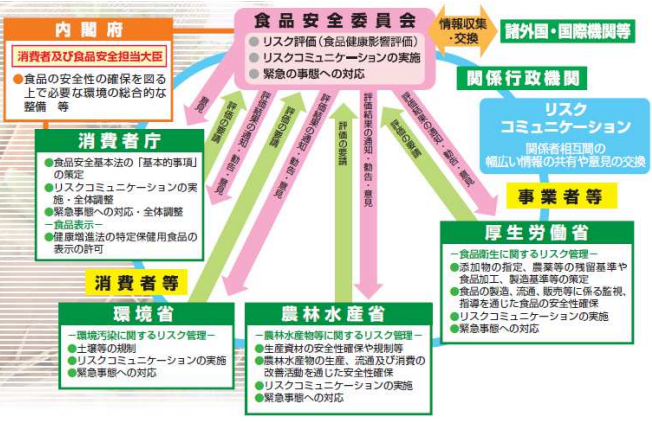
内閣府

消費者及び食品安全担当大臣

●食品の安全性の確保を図る上で必要な環境の総合的な整備 等

食品安全委員会

●リスク評価（食品健康影響評価）
●リスクコミュニケーションの実施
●緊急の事態への対応

情報収集・交換

諸外国・国際機関等

関係行政機関

リスクコミュニケーション

関係者相互間の幅広い情報の共有や意見の交換

事業者等

消費者庁

●食品安全基本法の「基本的事項」の策定
●リスクコミュニケーションの実施・全体調整
●緊急事態への対応・全体調整
－食品表示－
●健康増進法の特定保健用食品の表示の許可

評価の要請

評価結果の通知・勧告・意見

評価の要請

評価結果の通知・勧告・意見

評価の要請

評価結果の通知・勧告・意見

評価結果の通知・勧告・意見

評価の要請

消費者等

厚生労働省

－食品衛生に関するリスク管理－
●添加物の指定、農薬等の残留基準や食品加工、製造基準等の策定
●食品の製造、流通、販売等に係る監視、指導を通じた食品の安全性確保
●リスクコミュニケーションの実施
●緊急事態への対応

環境省

－環境汚染に関するリスク管理－
●土壌等の規制
●リスクコミュニケーションの実施
●緊急事態への対応

農林水産省

－農林水産物等に関するリスク管理－
●生産資材の安全性確保や規制等
●農林水産物の生産、流通及び消費の改善活動を通じた安全性確保
●リスクコミュニケーションの実施
●緊急事態への対応